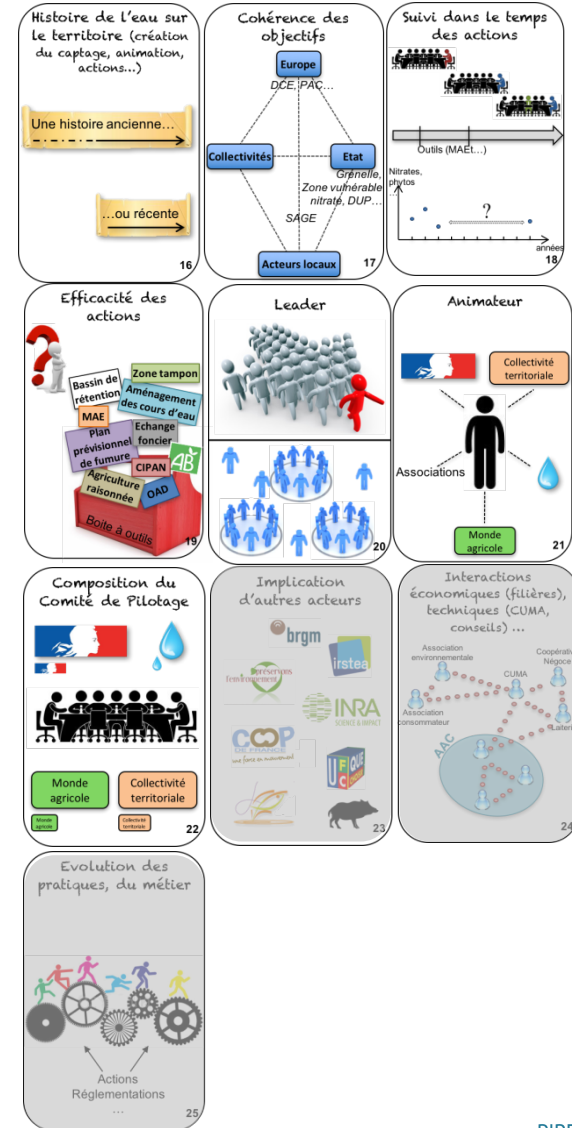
Histoire de l'eau sur le territoire (création du captage, animation, actions...)

Une histoire ancienne...

...ou récente

16

Cohérence des objectifs

Europe

DCE, PAC...

Collectivités

Etat

Grenelle, Zone vulnérable nitrate, DUP...

SAGE

Acteurs locaux

17

Suivi dans le temps des actions

Outils (MAEt...)

Nitrates, phytos

?

années

18

Efficacité des actions

Bassin de rétention

Zone tampon

Aménagement des cours d'eau

MAE

Plan prévisionnel de fumure

Echange foncier

CIPAN

AB

Agriculture raisonnée

OAD

Boite à outils

19

Leader

20

Animateur

Collectivité territoriale

Associations

Monde agricole

21

Composition du Comité de Pilotage

Monde agricole

Collectivité territoriale

Monde agricole

Collectivité territoriale

22

Implication d'autres acteurs

brgm

irstea

INRA SCIENCE & IMPACT

COOP DE FRANCE

UFC QUE CHOISIR

23

Interactions économiques (filières), techniques (CUMA, conseils) ...

Association environnementale

CUMA

Coopérative Négoce

Association consommateur

Laiterie

AAC

24

Evolution des pratiques, du métier

Actions

Réglementations

...

25